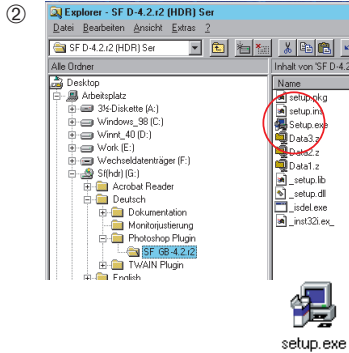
②

Explorer - SF D-4.2.r2 (HDR) Ser

Datei Bearbeiten Ansicht Extras ?

SF D-4.2.r2 (HDR) Ser

Alle Ordner

Inhalt von 'SF D-4

Desktop
Arbeitsplatz
3½-Diskette (A:)
Windows_98 (C:)
Winnt_40 (D:)
Work (E:)
Wechseldatenträger (F:)
Sf(hdr) (G:)
Acrobat Reader
Deutsch
Dokumentation
Monitorjustierung
Photoshop Plugin
SF GB-4.2.r2
TWAIN Plugin
English

Name
setup.pkg
setup.ins
Setup.exe
Data3.z
Data2.z
Data1.z
_setup.lib
_setup.dll
_isdel.exe
_inst32i.ex_

setup.exe